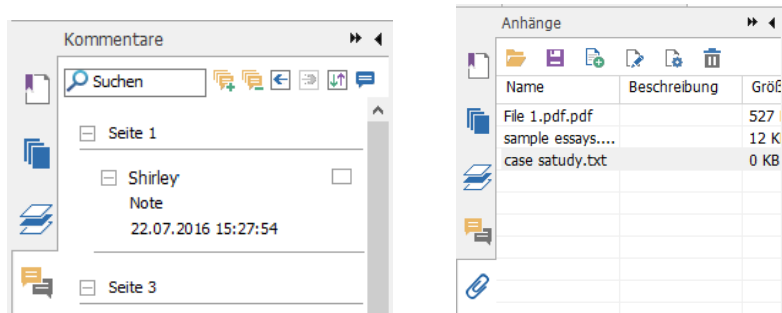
Kommentare

Suchen

Seite 1

Shirley

Note

22.07.2016 15:27:54

Seite 3

Anhänge

| Name | Beschreibung | Größ |
|---|---|---|
| File 1.pdf.pdf | | 527 |
| sample essays.... | | 12 K |
| case satudy.txt | | 0 KB |